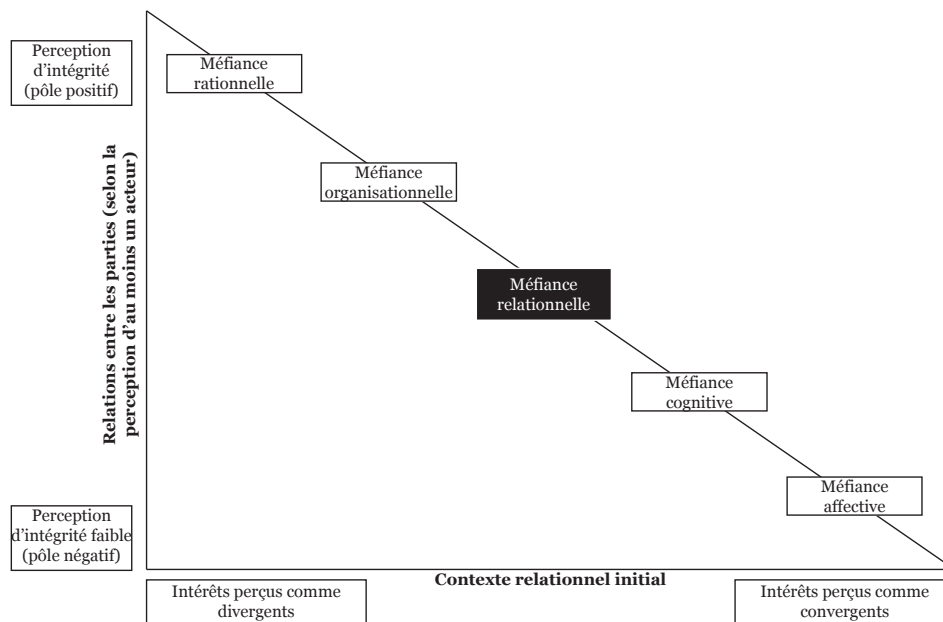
Perception d'intégrité (pôle positif)

Perception d'intégrité faible (pôle négatif)

Relations entre les parties (selon la perception d'au moins un acteur)

Méfiance rationnelle

Méfiance organisationnelle

Méfiance relationnelle

Méfiance cognitive

Méfiance affective

Contexte relationnel initial

Intérêts perçus comme divergents

Intérêts perçus comme convergents